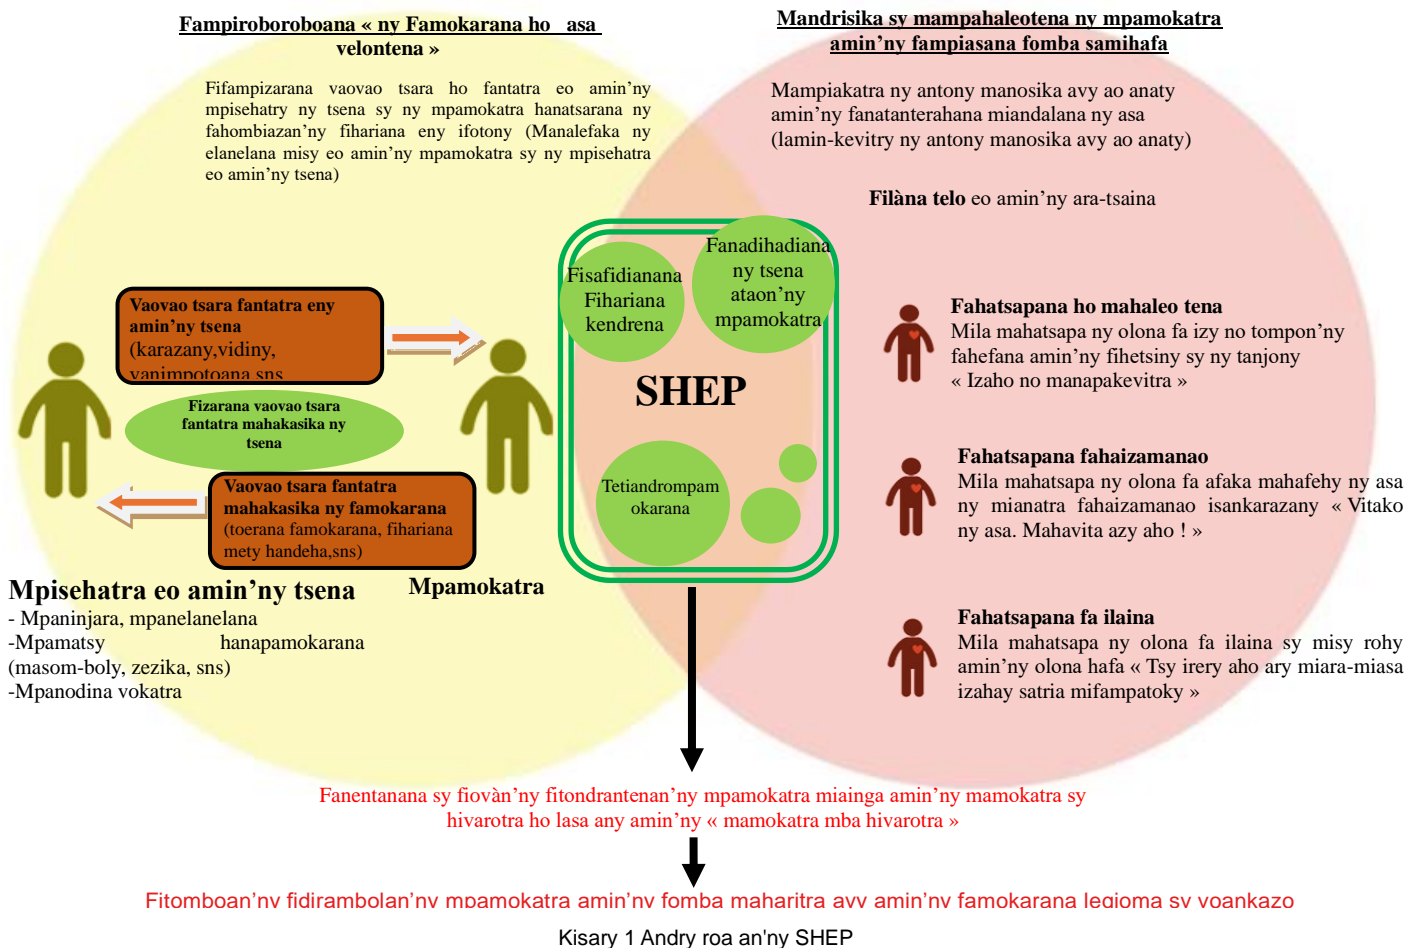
Fampiroboroboana « ny Famokarana ho asa velontena »

Fifampizarana vaovao tsara ho fantatra eo amin'ny mpisehatry ny tsena sy ny mpamokatra hanatsarana ny fahombiazan'ny fihariana eny ifotony (Manalefaka ny elanelana misy eo amin'ny mpamokatra sy ny mpisehatra eo amin'ny tsena)

Mandrisika sy mampahaleotena ny mpamokatra amin'ny fampiasana fomba samihafa

Mampiakatra ny antony manosika avy ao anaty amin'ny fanatanterahana miandalana ny asa (lamin-kevitry ny antony manosika avy ao anaty)

Filàna telo eo amin'ny ara-tsaina

Vaovao tsara fantatra eny amin'ny tsena (karazany,vidiny, vanimpotoana,sns

Fizarana vaovao tsara fantatra mahakasika ny tsena

Vaovao tsara fantatra mahakasika ny famokarana (toerana famokarana, fihariana mety handeha,sns)

Fisafidianana Fihariana kendrena

Fanadihadiana ny tsena ataon'ny mpamokatra

SHEP

Tetiandrompam okarana

Fahatsapana ho mahaleo tena
Mila mahatsapa ny olona fa izy no tompon'ny fahefana amin'ny fihetsiny sy ny tanjony « Izaho no manapakevitra »

Fahatsapana fahaizamanao
Mila mahatsapa ny olona fa afaka mahafehy ny asa ny mianatra fahaizamanao isankarazany « Vitako ny asa. Mahavita azy aho ! »

Fahatsapana fa ilaina
Mila mahatsapa ny olona fa ilaina sy misy rohy amin'ny olona hafa « Tsy irery aho ary miara-miasa izahay satria mifampatoky »

Mpisehatra eo amin'ny tsena
- Mpaninjara, mpanelanelana
-Mpamatsy hanapamokarana (masom-boly, zezika, sns)
-Mpanodina vokatra

Mpamokatra

Fanentanana sy fiovàn'ny fitondrantenan'ny mpamokatra miainga amin'ny mamokatra sy hivarotra ho lasa any amin'ny « mamokatra mba hivarotra »

Fitomboan'ny fidirambolan'ny mpamokatra amin'ny fomba maharitra avy amin'ny famokarana legioma sy voankazo

Kisary 1 Andry roa an'ny SHEP